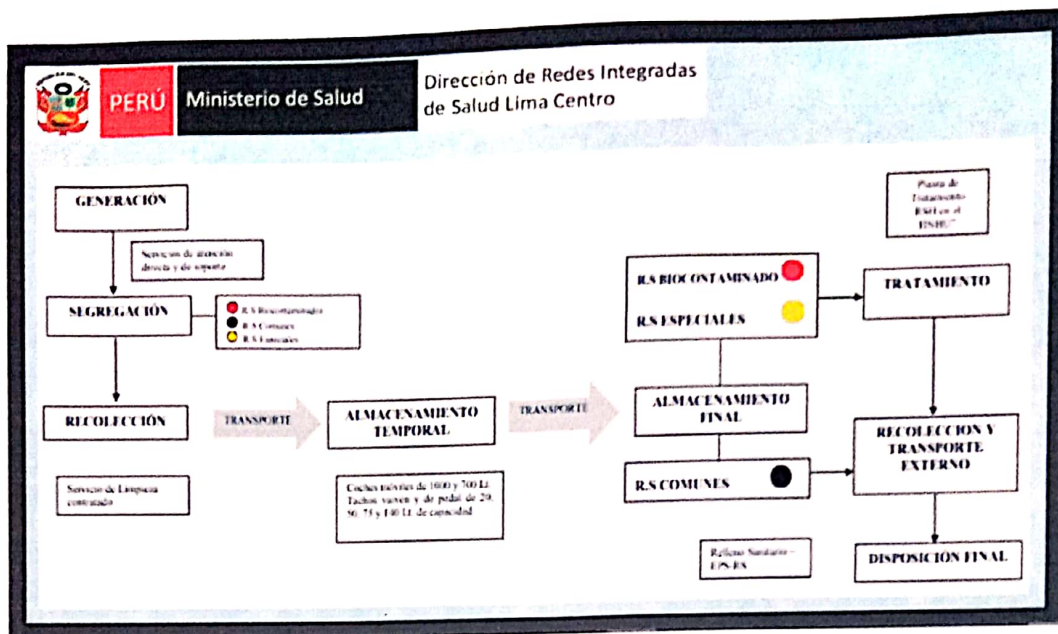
PERÚ Ministerio de Salud

Dirección de Redes Integradas de Salud Lima Centro

GENERACIÓN

Servicios de atención directa y de soporte

SEGREGACIÓN

R.S Biocontaminados
R.S Comunes
R.S Especiales

RECOLECCIÓN

TRANSPORTE

ALMACENAMIENTO TEMPORAL

TRANSPORTE

Servicio de Limpieza contratado

Coches móviles de 1600 y 700 Lt. Tachos vaivén y de pedal de 20, 50, 75 y 140 Lt. de capacidad

Planta de Tratamiento RSH en el HNHU

R.S BIOCONTAMINADO

R.S ESPECIALES

TRATAMIENTO

ALMACENAMIENTO FINAL

RECOLECCION Y TRANSPORTE EXTERNO

R.S COMUNES

Relleno Sanitario – EPS-RS

DISPOSICIÓN FINAL